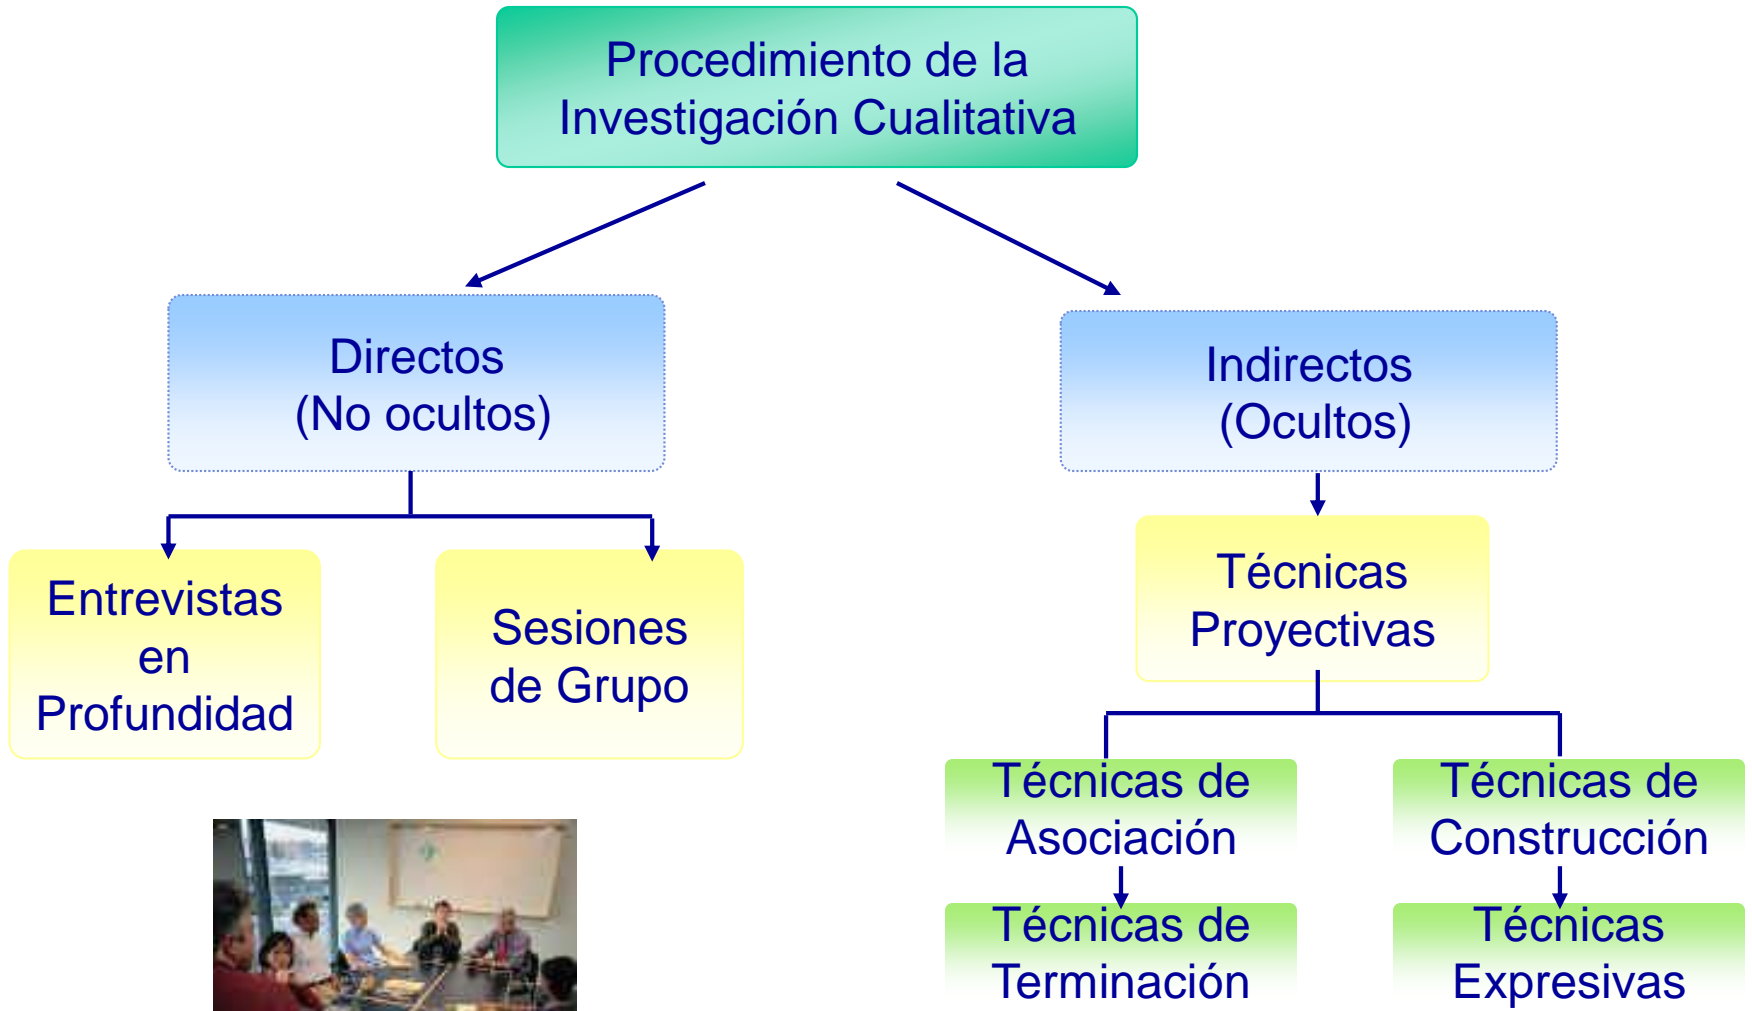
Procedimiento de la Investigación Cualitativa

Directos
(No ocultos)

Indirectos
(Ocultos)

Entrevistas en Profundidad

Sesiones de Grupo

Técnicas Proyectivas

Técnicas de Asociación

Técnicas de Construcción

Técnicas de Terminación

Técnicas Expresivas